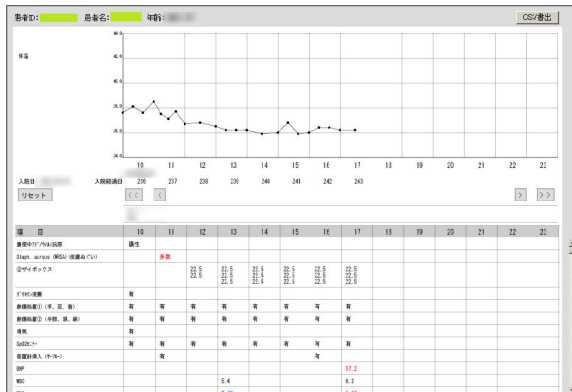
患者ID: 患者名: 年齢:

CSV書出

体温

40.0
39.0
38.0
37.0
36.0
35.0
34.0

10 11 12 13 14 15 16 17 18 19 20 21 22 23

入院日 入院経過日 236 237 238 239 240 241 242 243

リセット

<< < > >>

| 項目 | 10 | 11 | 12 | 13 | 14 | 15 | 16 | 17 | 18 | 19 | 20 | 21 | 22 | 23 |
|---|---|---|---|---|---|---|---|---|---|---|---|---|---|---|
| 黄膜ゆびジクルム抗原 | 陽性 | | | | | | | | | | | | | |
| Staph. aureus (MRSA)(培養ぬぐい) | | 多数 | | | | | | | | | | | | |
| ②ザイボックス | | | 22.5 22.5 | 22.5 22.5 22.5 | 22.5 22.5 22.5 | 22.5 22.5 22.5 | 22.5 22.5 22.5 | 22.5 22.5 22.5 | | | | | | |
| ﾄﾞﾘｯﾌﾟ吸痰 | 有 | | | | | | | | | | | | | |
| 膀胱留置①(午、夜、朝) | 有 | 有 | 有 | 有 | 有 | 有 | 有 | 有 | | | | | | |
| 膀胱留置②(午後、夜、朝) | 有 | 有 | 有 | 有 | 有 | 有 | 有 | 有 | | | | | | |
| 導尿 | 有 | | | | | | | | | | | | | |
| SpO2ﾓﾆﾀｰ | 有 | 有 | 有 | 有 | 有 | 有 | 有 | 有 | | | | | | |
| 膀胱留置入(午-70-) | | 有 | | | | | 有 | | | | | | | |
| BNP | | | | | | | | 57.2 | | | | | | |
| WBC | | | | 5.4 | | | | 6.2 | | | | | | |